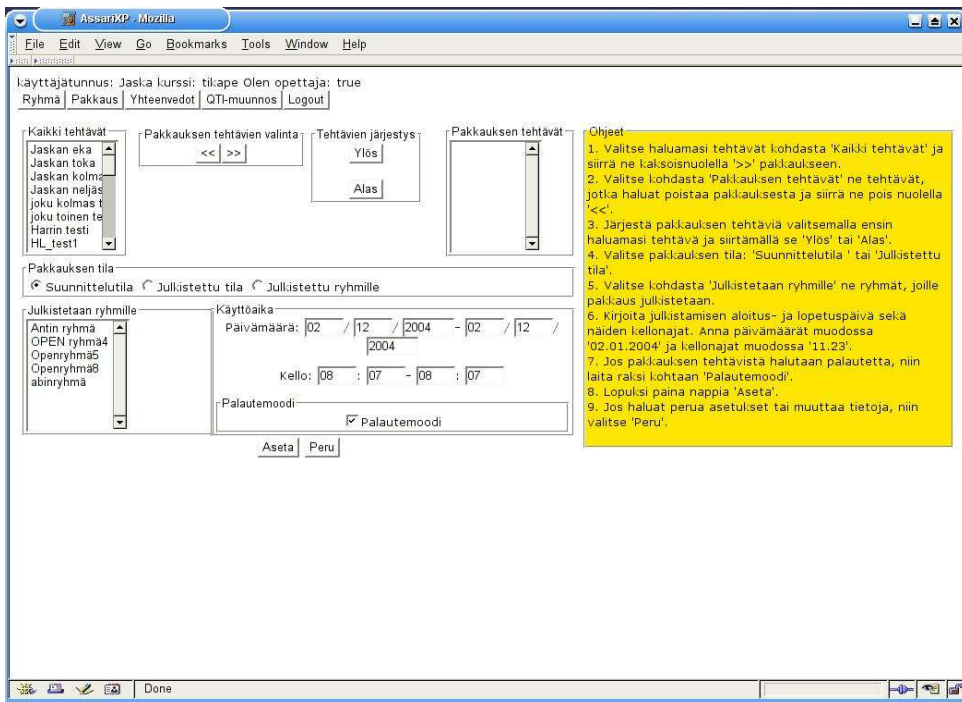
AssariXP - Mozilla

File Edit View Go Bookmarks Tools Window Help

käyttäjätunnus: Jaska kurssi: tikape Olen opettaja: true

Ryhmä | Pakkaus | Yhteenvedot | QTI-muunnos | Logout

Kaikki tehtävät
Jaskan eka
Jaskan toka
Jaskan kolma
Jaskan neljäs
joku kolmas t
joku toinen te
Harrin testi
HL_test1

Pakkauksen tehtävien valinta
<< >>

Tehtävien järjestys
Ylös
Alas

Pakkauksen tehtävät

Ohjeet
1. Valitse haluamasi tehtävät kohdasta 'Kaikki tehtävät' ja siirrä ne kaksoisnuolella '>>' pakkaukseen.
2. Valitse kohdasta 'Pakkauksen tehtävät' ne tehtävät, jotka haluat poistaa pakkauksesta ja siirrä ne pois nuolella '<<'.
3. Järjestä pakkauksen tehtäviä valitsemalla ensin haluamasi tehtävä ja siirtämällä se 'Ylös' tai 'Alas'.
4. Valitse pakkauksen tila: 'Suunnittelutila ' tai 'Julkistettu tila'.
5. Valitse kohdasta 'Julkistetaan ryhmille' ne ryhmät, joille pakkaus julkistetaan.
6. Kirjoita julkistamisen aloitus- ja lopetuspäivä sekä näiden kellonajat. Anna päivämäärät muodossa '02.01.2004' ja kellonajat muodossa '11.23'.
7. Jos pakkauksen tehtävistä halutaan palautetta, niin laita raksi kohtaan 'Palautemoodi'.
8. Lopuksi paina nappia 'Aseta'.
9. Jos haluat perua asetukset tai muuttaa tietoja, niin valitse 'Peru'.

Pakkauksen tila
Suunnittelutila Julkistettu tila Julkistettu ryhmille

Julkistetaan ryhmille
Antin ryhmä
OPEN ryhmä4
Openryhmä5
Openryhmä8
abinryhmä

Käyttöaika
Päivämäärä: 02 / 12 / 2004 - 02 / 12 / 2004
Kello: 08 : 07 - 08 : 07

Palautemoodi
Palautemoodi

Aseta Peru

Done